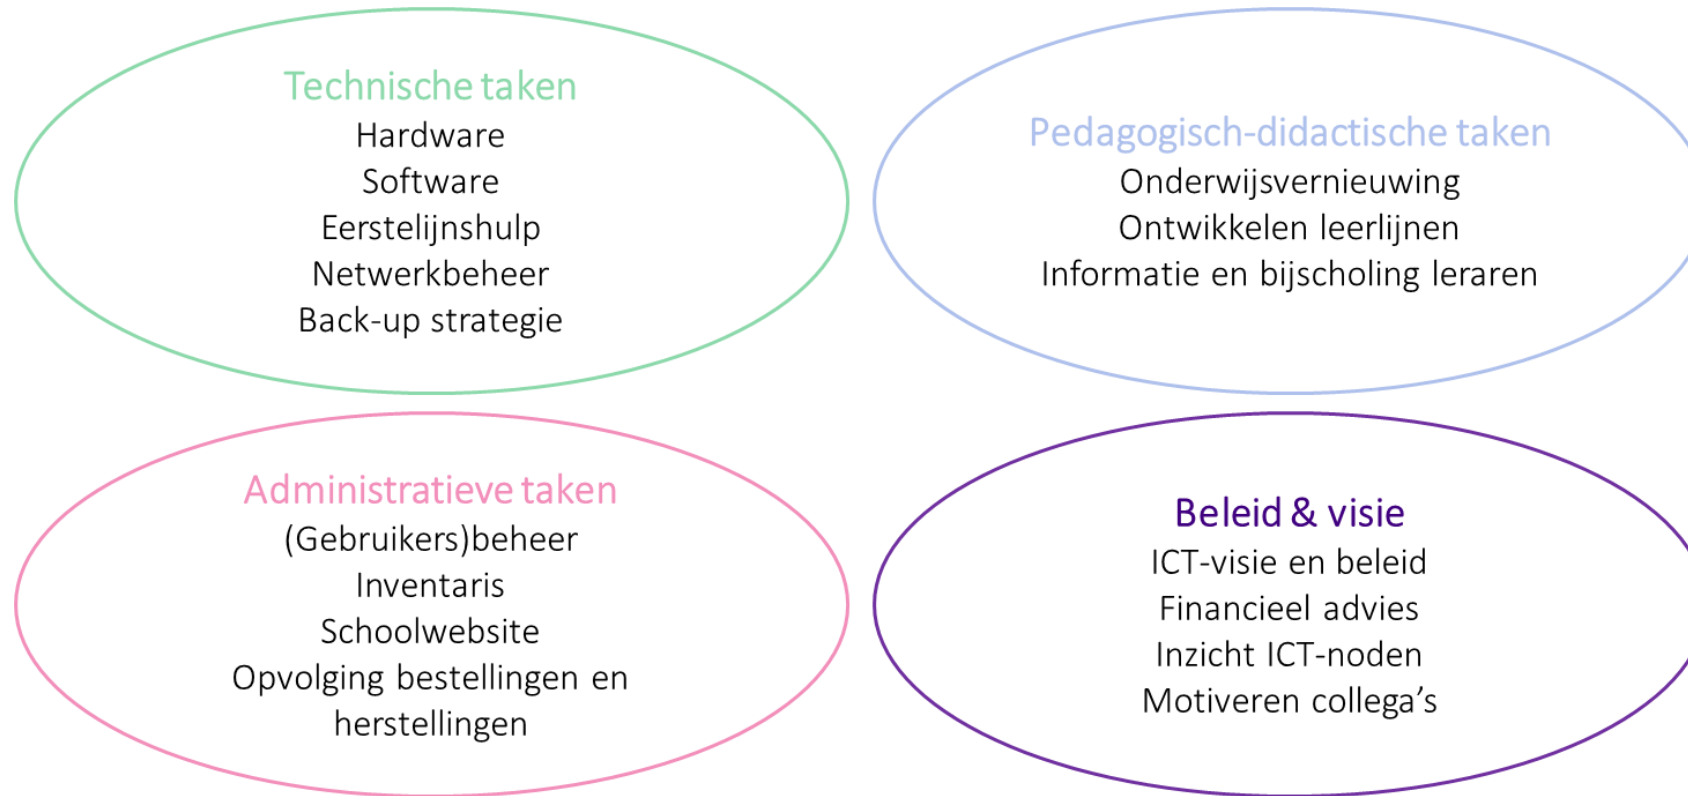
Technische taken
Hardware
Software
Eerstelijnshulp
Netwerkbeheer
Back-up strategie

Pedagogisch-didactische taken
Onderwijsvernieuwing
Ontwikkelen leerlijnen
Informatie en bijscholing leraren

Administratieve taken
(Gebruikers)beheer
Inventaris
Schoolwebsite
Opvolging bestellingen en herstellingen

Beleid & visie
ICT-visie en beleid
Financieel advies
Inzicht ICT-noden
Motiveren collega's